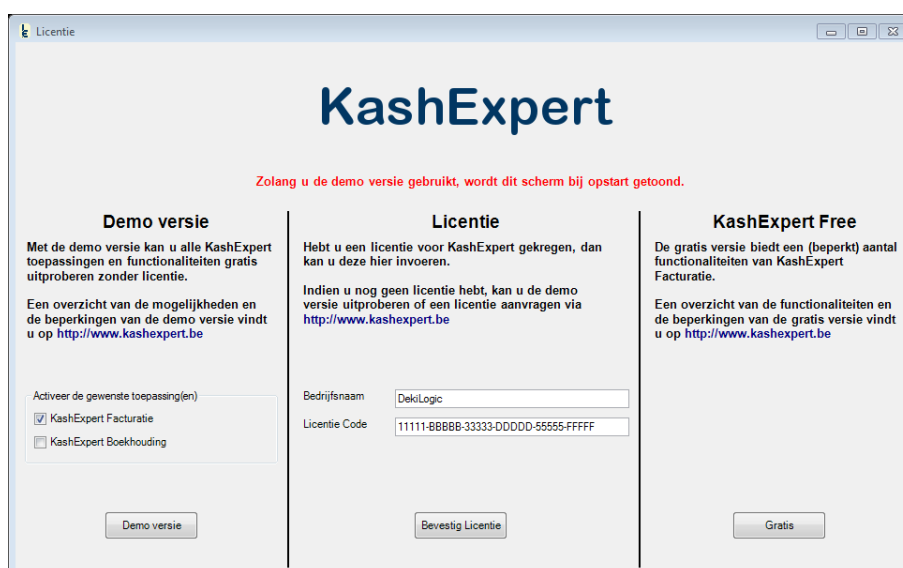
Licentie

KashExpert

Zolang u de demo versie gebruikt, wordt dit scherm bij opstart getoond.

Demo versie

Met de demo versie kan u alle KashExpert toepassingen en functionaliteiten gratis uitproberen zonder licentie.

Een overzicht van de mogelijkheden en de beperkingen van de demo versie vindt u op http://www.kashexpert.be

Activeer de gewenste toepassing(en)

KashExpert Facturatie

KashExpert Boekhouding

Demo versie

Licentie

Hebt u een licentie voor KashExpert gekregen, dan kan u deze hier invoeren.

Indien u nog geen licentie hebt, kan u de demo versie uitproberen of een licentie aanvragen via http://www.kashexpert.be

Bedrijfsnaam DekiLogic

Licentie Code 11111-BBBBB-33333-DDDDD-55555-FFFFF

Bevestig Licentie

KashExpert Free

De gratis versie biedt een (beperkt) aantal functionaliteiten van KashExpert Facturatie.

Een overzicht van de functionaliteiten en de beperkingen van de gratis versie vindt u op http://www.kashexpert.be

Gratis